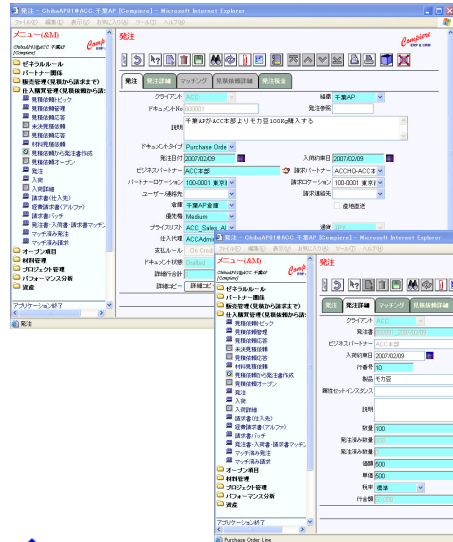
発注 - ChibaAPS1@ACC 千葉AP [Compiere] - Microsoft Internet Explorer
ファイル(F) 編集(E) 表示(V) お気に入り(A) ツール(T) ヘルプ(H)

メニュー(&M)
ChibaAPS1@ACC 千葉AP [Compiere]
ゼネラルルール
パートナー関係
販売管理(見積から請求まで)
仕入購買管理(見積依頼から請求
見積依頼ピック
見積依頼管理
見積依頼回答
未決見積依頼
見積依頼
材料見積依頼
見積依頼から発注書作成
見積依頼オープン
発注
入荷
入荷詳細
請求書(仕入先)
経費請求書(アルファ)
請求書バッチ
発注書-入荷書-請求書マッチング
マッチ済み発注
マッチ済み請求
オープン項目
材料管理
プロジェクト管理
パフォーマンス分析
資産
アプリケーション終了
発注

発注
発注 | 発注詳細 | マッチング | 見積依頼回答 | 発注税金
クライアント ACC
組織 千葉AP
ドキュメントNo 800001
発注参照
説明 千葉APがACC本部よりモカ豆100Kg購入する
ドキュメントタイプ Purchase Order
発注日付 2007/02/09
入荷約束日 2007/02/09
ビジネスパートナー ACC本部
請求パートナー ACCHQ-ACC本部
パートナーロケーション 100-0001 東京
請求ロケーション 100-0001 東京
ユーザー/連絡先
請求担当
倉庫 千葉AP倉庫
優先度 Medium
プライスリスト ACC Sales All
通貨 JPY
仕入代理 ACCAdmin
支払ルール On Credit
ドキュメント状態 Drafted
詳細合計
詳細コピー 詳細コピー

発注 - ChibaAPS1@ACC 千葉AP [Compiere] - Microsoft Internet Explorer
ファイル(F) 編集(E) 表示(V) お気に入り(A) ツール(T) ヘルプ(H)
メニュー(&M)
ChibaAPS1@ACC 千葉AP [Compiere]
ゼネラルルール
パートナー関係
販売管理(見積から請求まで)
仕入購買管理(見積依頼から請求
見積依頼ピック
見積依頼管理
見積依頼回答
未決見積依頼
見積依頼
材料見積依頼
見積依頼から発注書作成
見積依頼オープン
発注
入荷
入荷詳細
請求書(仕入先)
経費請求書(アルファ)
請求書バッチ
発注書-入荷書-請求書マッチング
マッチ済み発注
マッチ済み請求
オープン項目
材料管理
プロジェクト管理
パフォーマンス分析
資産
アプリケーション終了
Purchase Order Line

発注
発注 | 発注詳細 | マッチング | 見積依頼回答
クライアント ACC
発注書 800001 - 2007/02/09
ビジネスパートナー ACC本部
入荷約束日 2007/02/09
行番号 10
製品 モカ豆
属性セットインスタンス
説明
数量 100
発注済み数量 0
発注済み数量 0
価格 800
単価 800
税 標準
行金額 80,000